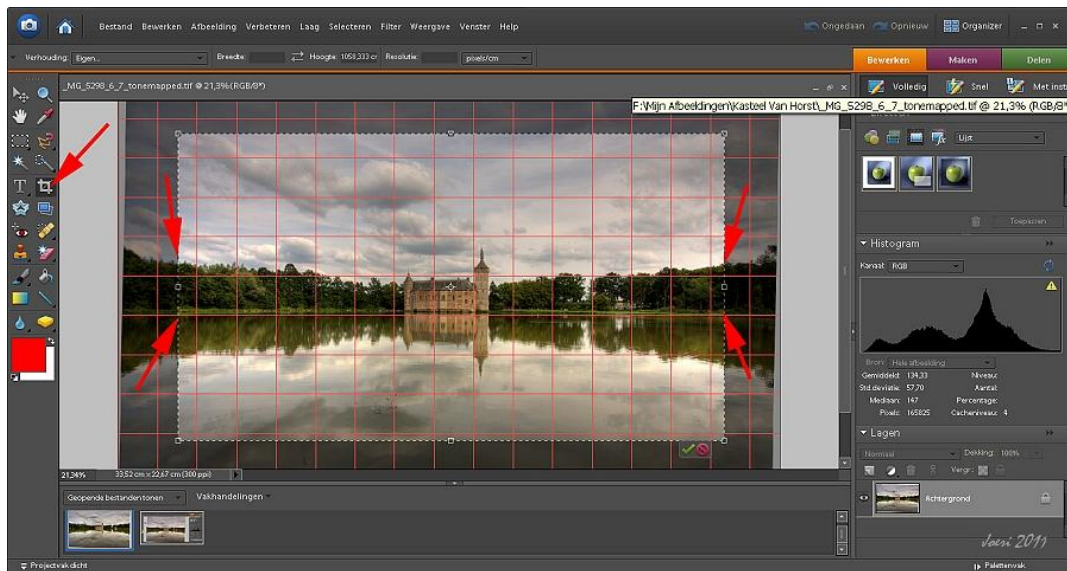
Bestand Bewerken Afbeelding Verbeteren Laag Selecteren Filter Weergave Venster Help

Ongedaan Opnieuw Organizer

Verhouding: Eigen... Breedte: Hoogte: 1058,333 cr Resolutie: pixels/cm

Bewerken Maken Delen

_MG_5298_6_7_tonemapped.tif @ 21,3%(RGB/8*)

Volledig Snel Met inst

F:\Mijn Afbeeldingen\Kasteel Van Horst\_MG_5298_6_7_tonemapped.tif @ 21,3% (RGB/8*)

Lijst

Toepassen

Histogram

Kanaal: RGB

Bron: Hele afbeelding

Gemiddeld: 134,33 Niveau:
Std.deviatie: 57,70 Aantal:
Mediaan: 147 Percentage:
Pixels: 165825 Cacheniveau: 4

Lagen

Normaal Dekking: 100%

Vergr.:

Achtergrond

21,24% 33,52 cm x 22,67 cm (300 ppi)

Geopende bestanden tonen Vakhandelingen

Joeri 2011

Projectvak dicht

Palettenvak